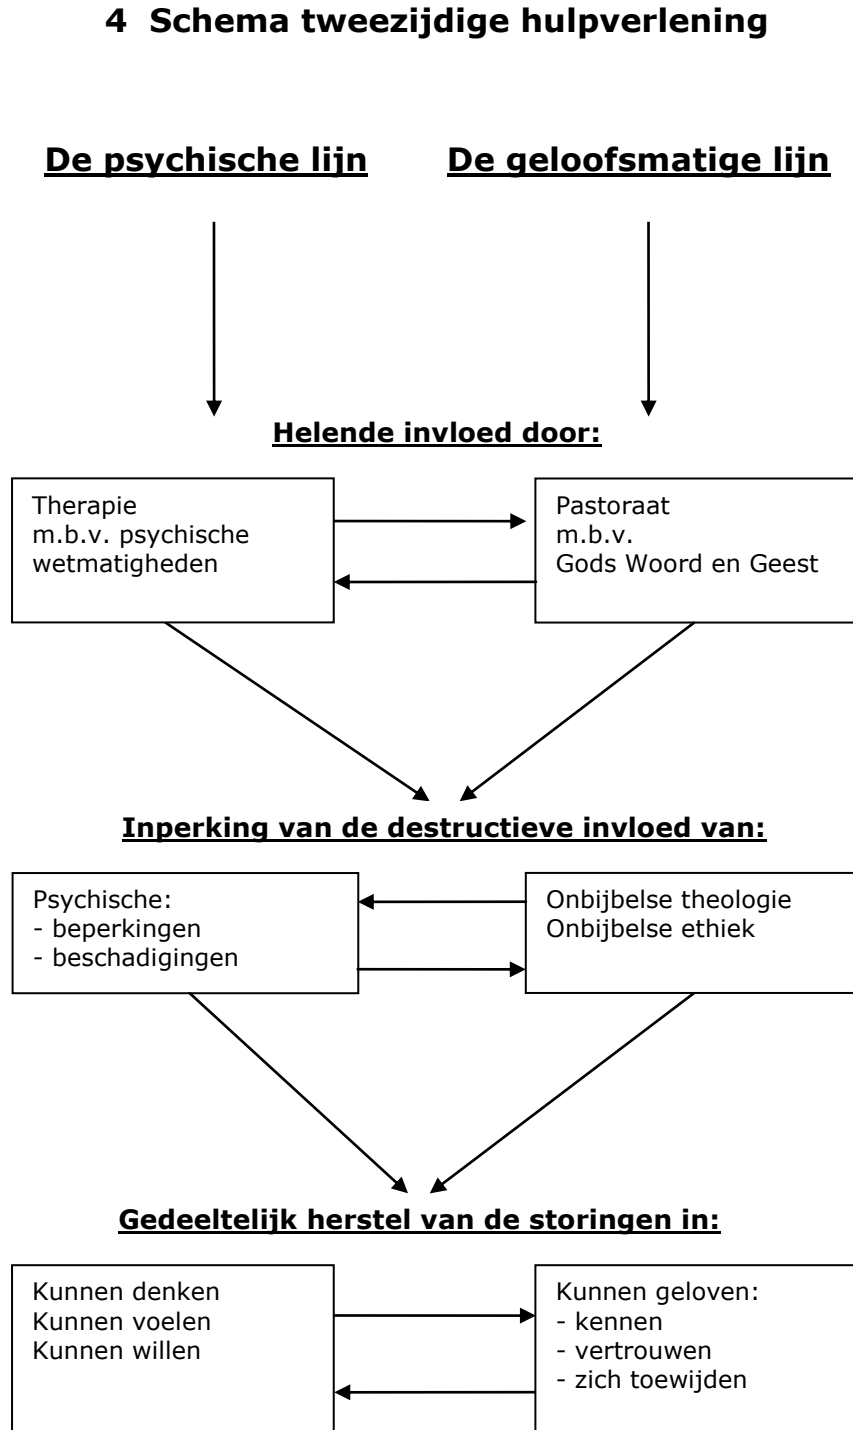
4 Schema tweezijdige hulpverlening

De psychische lijn

De geloofsmatige lijn

Helende invloed door:

Therapie
m.b.v. psychische wetmatigheden

Pastoraat
m.b.v.
Gods Woord en Geest

Inperking van de destructieve invloed van:

Psychische:
- beperkingen
- beschadigingen

Onbijbelse theologie
Onbijbelse ethiek

Gedeeltelijk herstel van de storingen in:

Kunnen denken
Kunnen voelen
Kunnen willen

Kunnen geloven:
- kennen
- vertrouwen
- zich toewijden